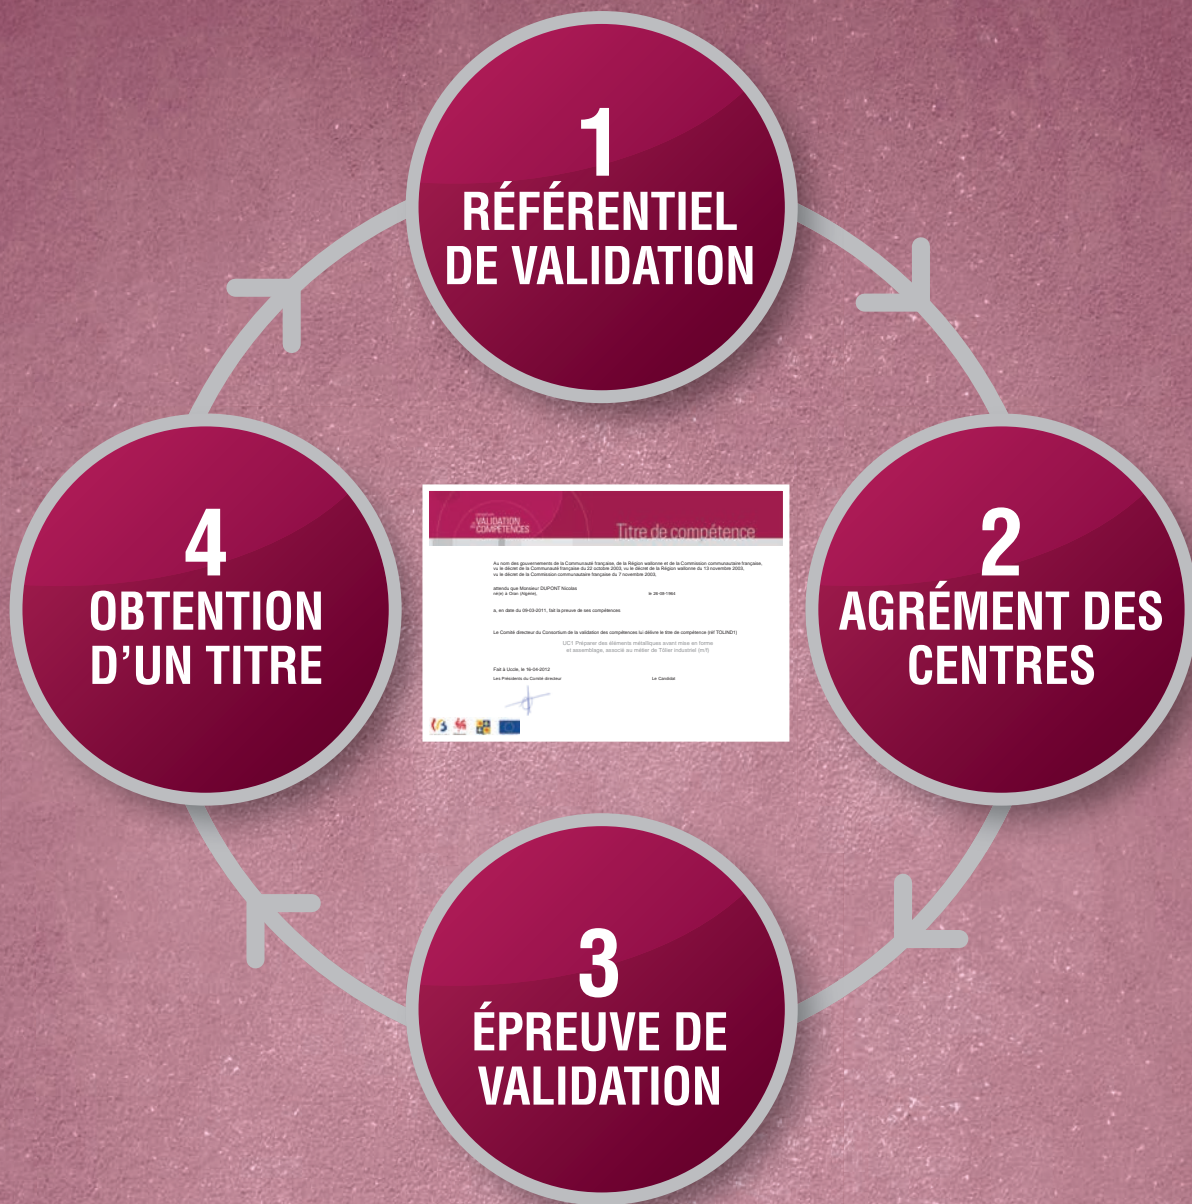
1
RÉFÉRENTIEL DE VALIDATION

2
AGRÉMENT DES CENTRES

3
ÉPREUVE DE VALIDATION

4
OBTENTION D'UN TITRE

VALIDATION DES COMPÉTENCES
Titre de compétence

Au nom des gouvernements de la Communauté française, de la Région wallonne et de la Commission communautaire française, vu le décret de la Communauté française du 22 octobre 2003, vu le décret de la Région wallonne du 13 novembre 2003, vu le décret de la Commission communautaire française du 7 novembre 2003,

attendu que Monsieur DUPONT Nicolas né(e) à Oran (Algérie), le 26-08-1964

a, en date du 09-03-2011, fait la preuve de ses compétences

Le Comité directeur du Consortium de la validation des compétences lui délivre le titre de compétence (n° TOLIND1)

UC1 Préparer des éléments métalliques avant mise en forme et assemblage, associé au métier de Tôlier industriel (m/f)

Fait à Uccle, le 16-04-2012
Les Présidents du Comité directeur
Le Candidat